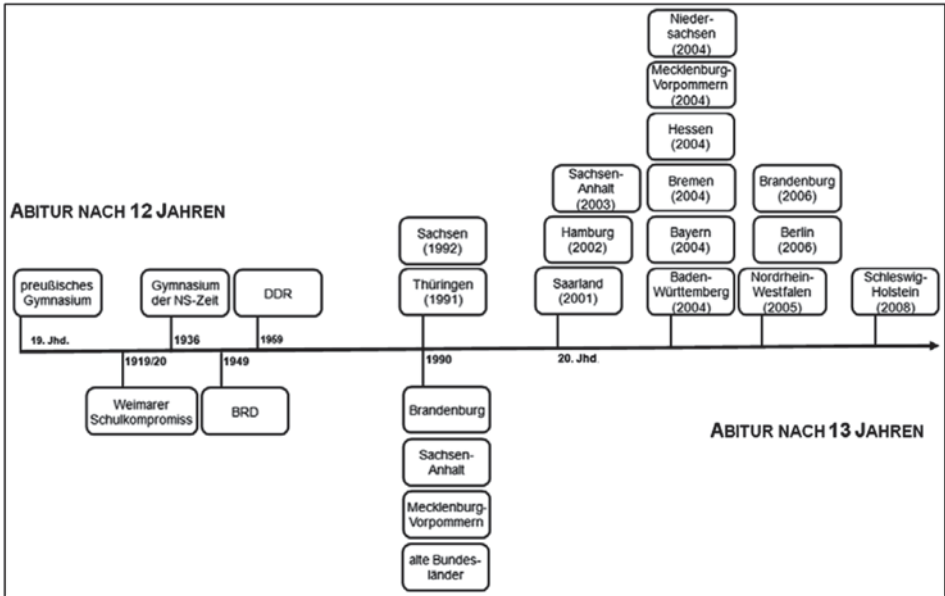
ABITUR NACH 12 JAHREN

preußisches Gymnasium

19. Jhd.

Gymnasium der NS-Zeit

1936

DDR

1959

1919/20

Weimarer Schulkompromiss

1949

BRD

Sachsen (1992)

Thüringen (1991)

1990

Brandenburg

Sachsen-Anhalt

Mecklenburg-Vorpommern

alte Bundesländer

Sachsen-Anhalt (2003)

Hamburg (2002)

Saarland (2001)

20. Jhd.

Niedersachsen (2004)

Mecklenburg-Vorpommern (2004)

Hessen (2004)

Bremen (2004)

Bayern (2004)

Baden-Württemberg (2004)

Brandenburg (2006)

Berlin (2006)

Nordrhein-Westfalen (2005)

Schleswig-Holstein (2008)

ABITUR NACH 13 JAHREN